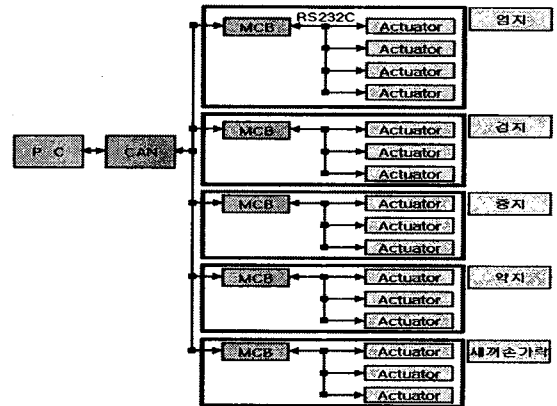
RS232C

MCB

Actuator

Actuator

Actuator

Actuator

엄지

P C

CAN

MCB

Actuator

Actuator

Actuator

검지

MCB

Actuator

Actuator

Actuator

중지

MCB

Actuator

Actuator

Actuator

약지

MCB

Actuator

Actuator

Actuator

새끼손가락